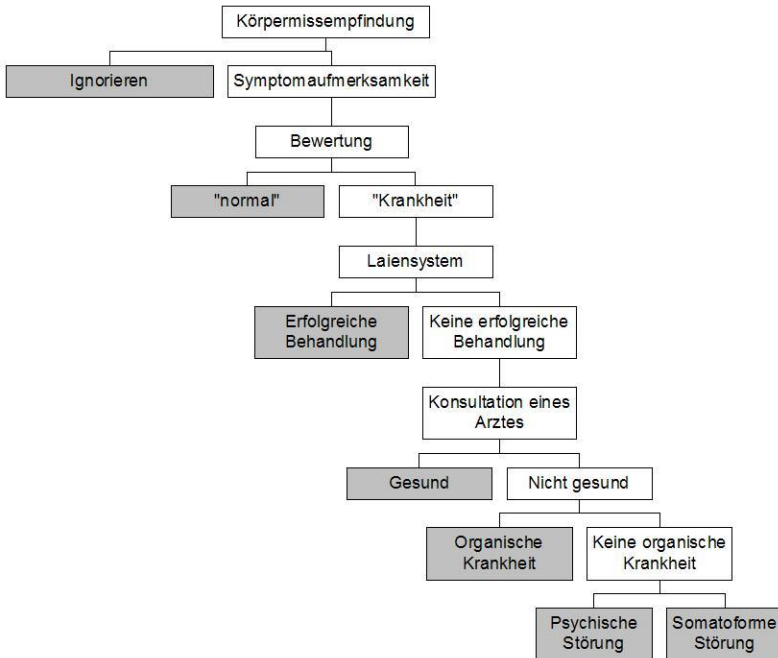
Körpermissempfindung

Ignorieren

Symptomaufmerksamkeit

Bewertung

"normal"

"Krankheit"

Laiensystem

Erfolgreiche Behandlung

Keine erfolgreiche Behandlung

Konsultation eines Arztes

Gesund

Nicht gesund

Organische Krankheit

Keine organische Krankheit

Psychische Störung

Somatoforme Störung